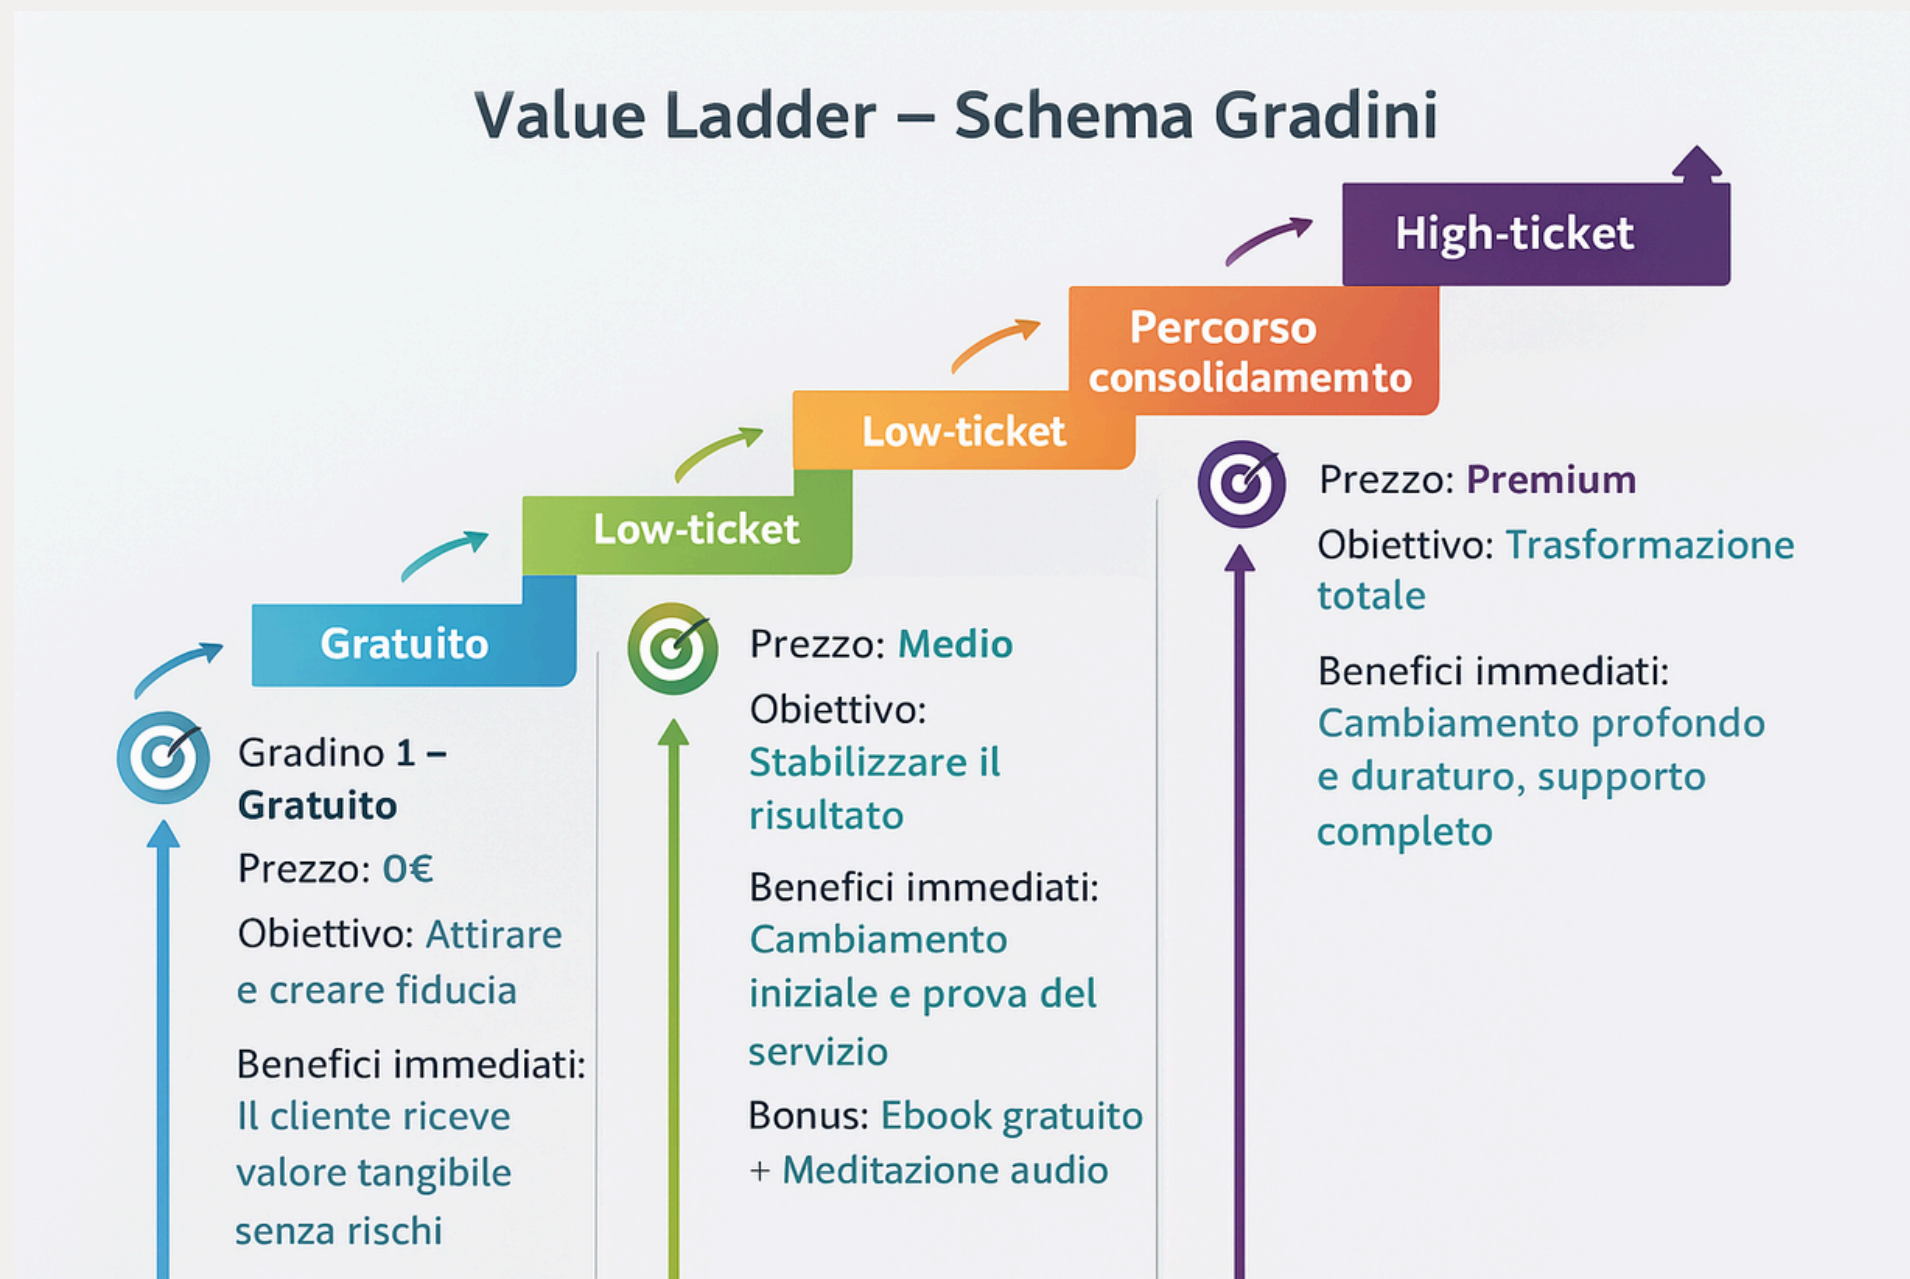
Value Ladder – Schema Gradini

Gratuito

Low-ticket

Low-ticket

Percorso consolidamemto

High-ticket

Gradino 1 – Gratuito

Prezzo: 0€

Obiettivo: Attirare e creare fiducia

Benefici immediati: Il cliente riceve valore tangibile senza rischi

Prezzo: Medio

Obiettivo: Stabilizzare il risultato

Benefici immediati: Cambiamento iniziale e prova del servizio

Bonus: Ebook gratuito + Meditazione audio

Prezzo: Premium

Obiettivo: Trasformazione totale

Benefici immediati: Cambiamento profondo e duraturo, supporto completo